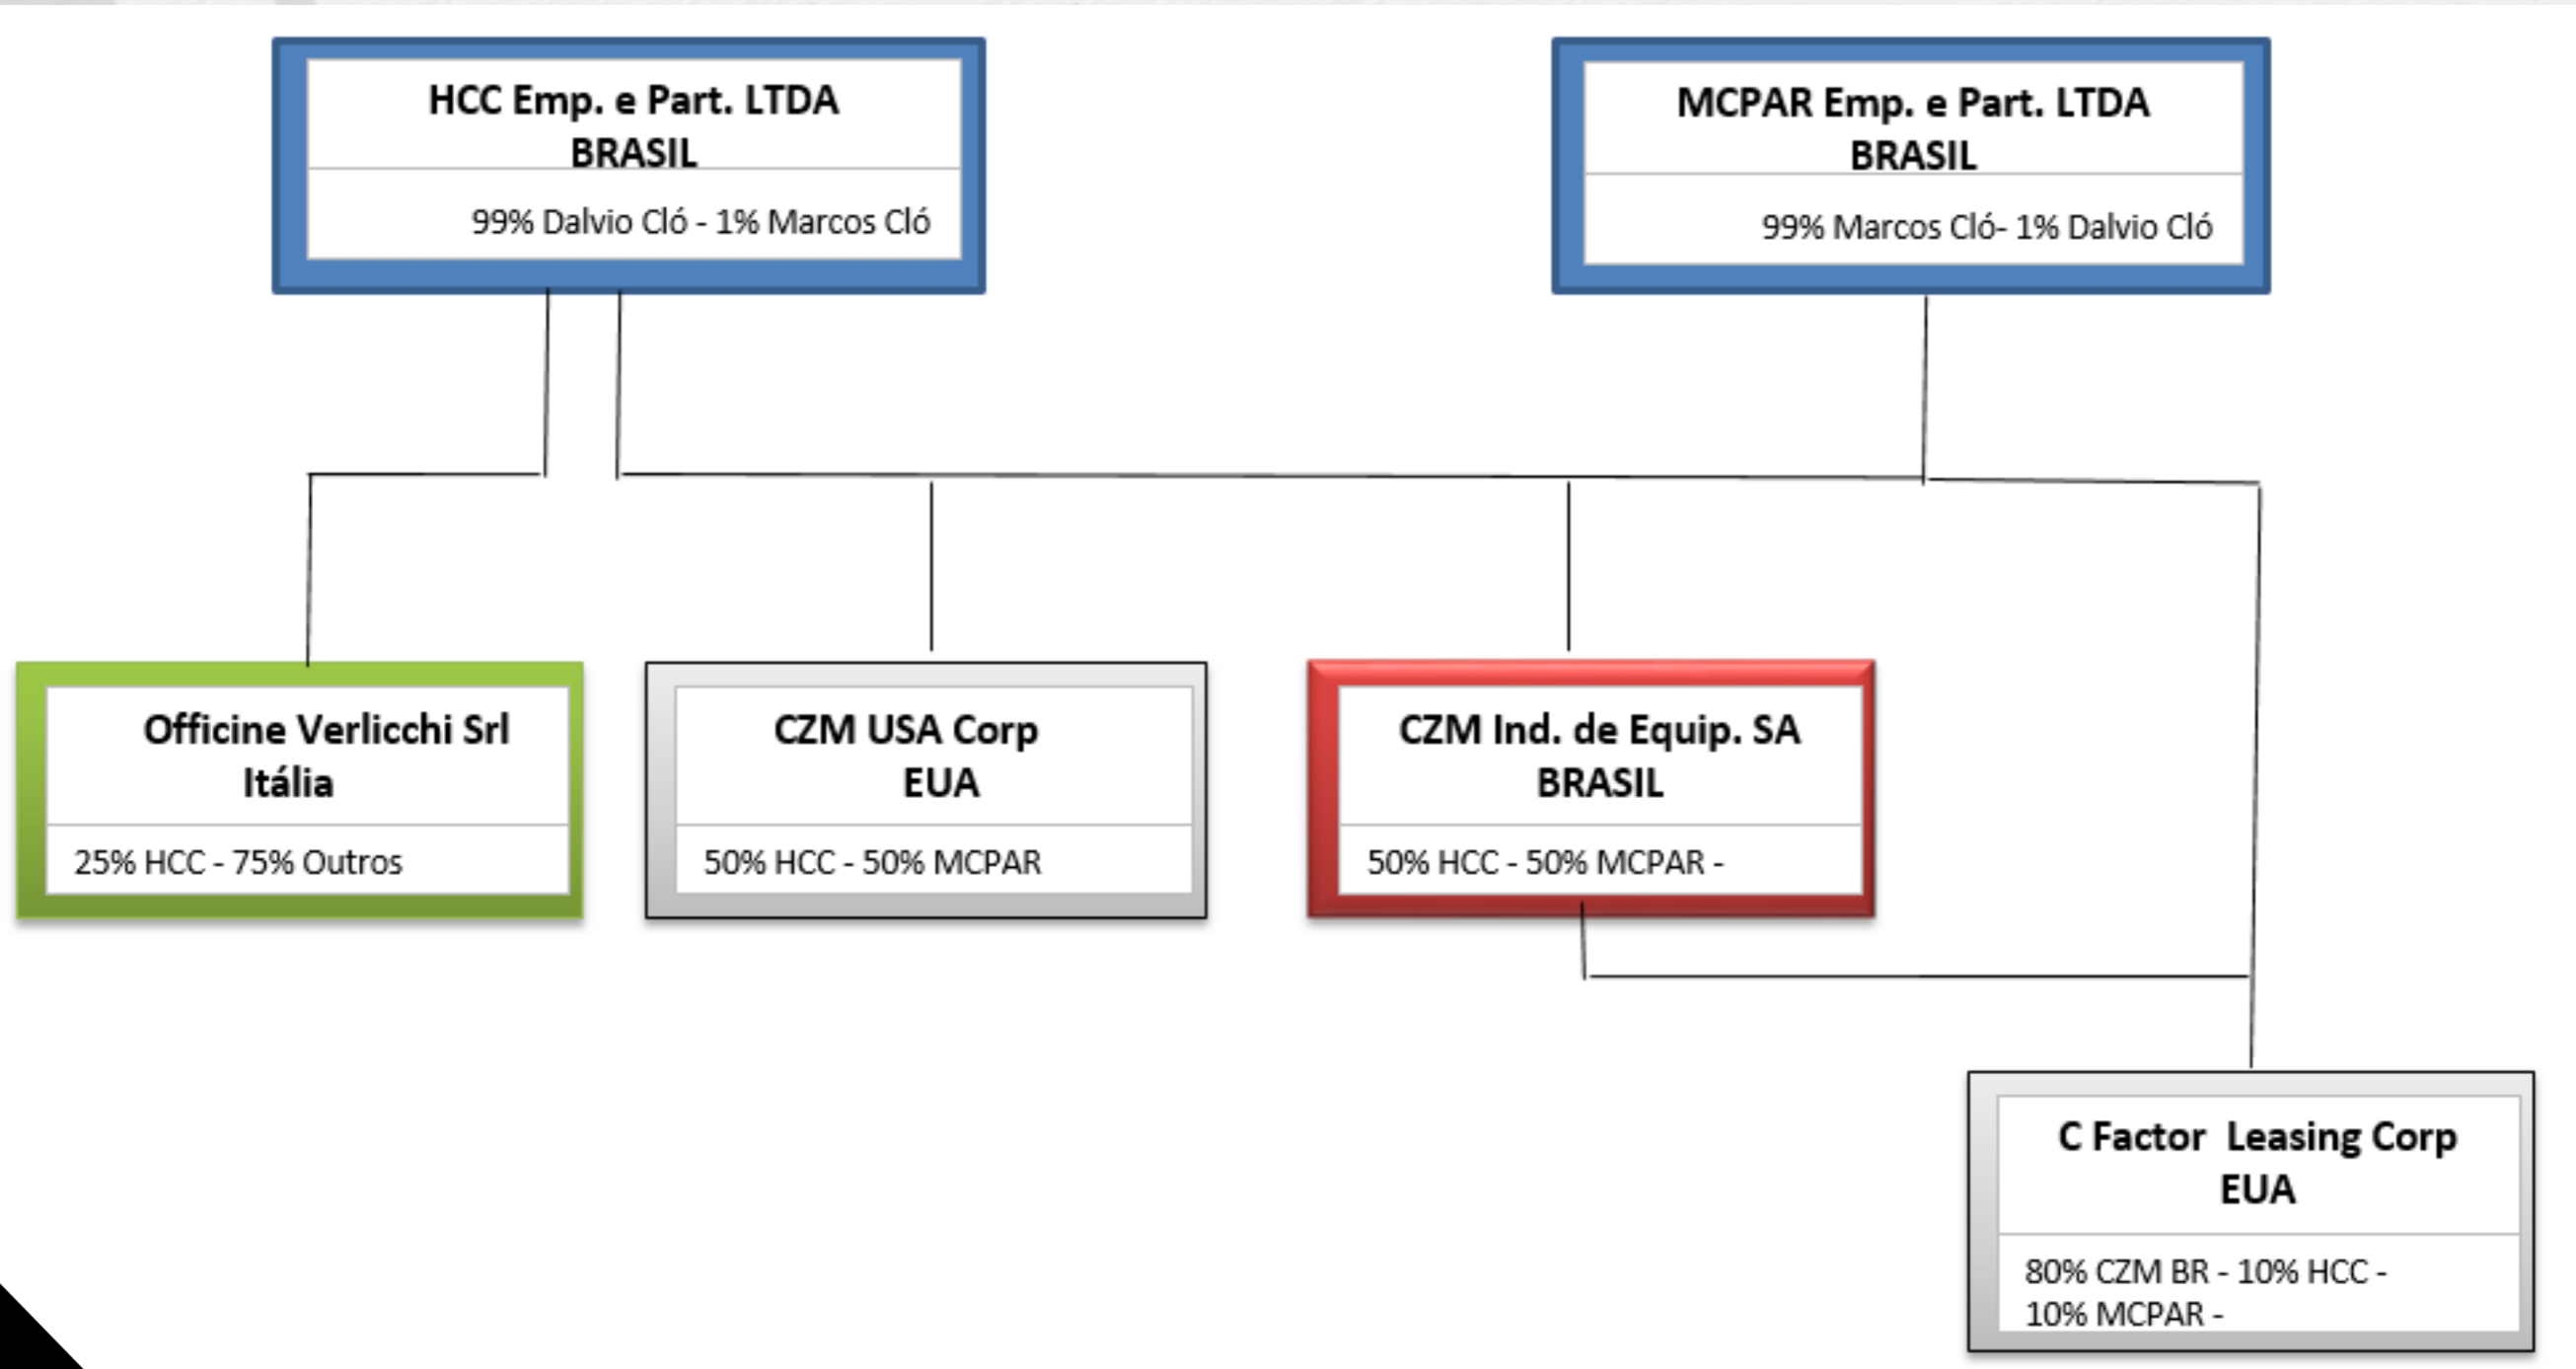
HCC Emp. e Part. LTDA
BRASIL

99% Dalvio Cló - 1% Marcos Cló

MCPAR Emp. e Part. LTDA
BRASIL

99% Marcos Cló- 1% Dalvio Cló

Officine Verlicchi Srl
Itália

25% HCC - 75% Outros

CZM USA Corp
EUA

50% HCC - 50% MCPAR

CZM Ind. de Equip. SA
BRASIL

50% HCC - 50% MCPAR -

C Factor Leasing Corp
EUA

80% CZM BR - 10% HCC - 10% MCPAR -